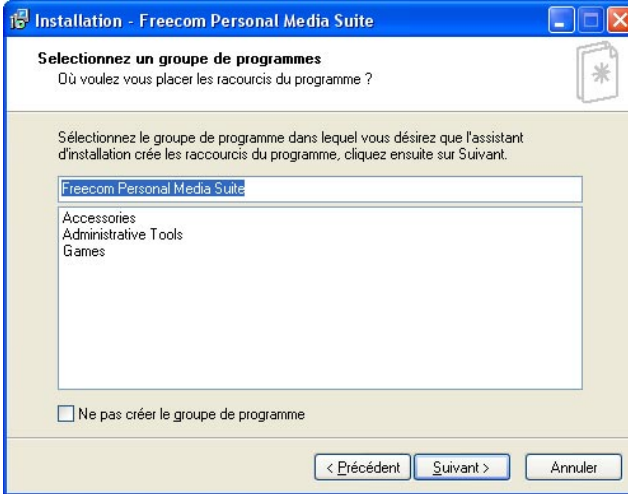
Installation - Freecom Personal Media Suite

Selectionnez un groupe de programmes
Où voulez vous placer les racourcis du programme ?

Sélectionnez le groupe de programme dans lequel vous désirez que l'assistant d'installation crée les raccourcis du programme, cliquez ensuite sur Suivant.

Freecom Personal Media Suite

Accessories
Administrative Tools
Games

Ne pas créer le groupe de programme

< Précédent
Suivant >
Annuler